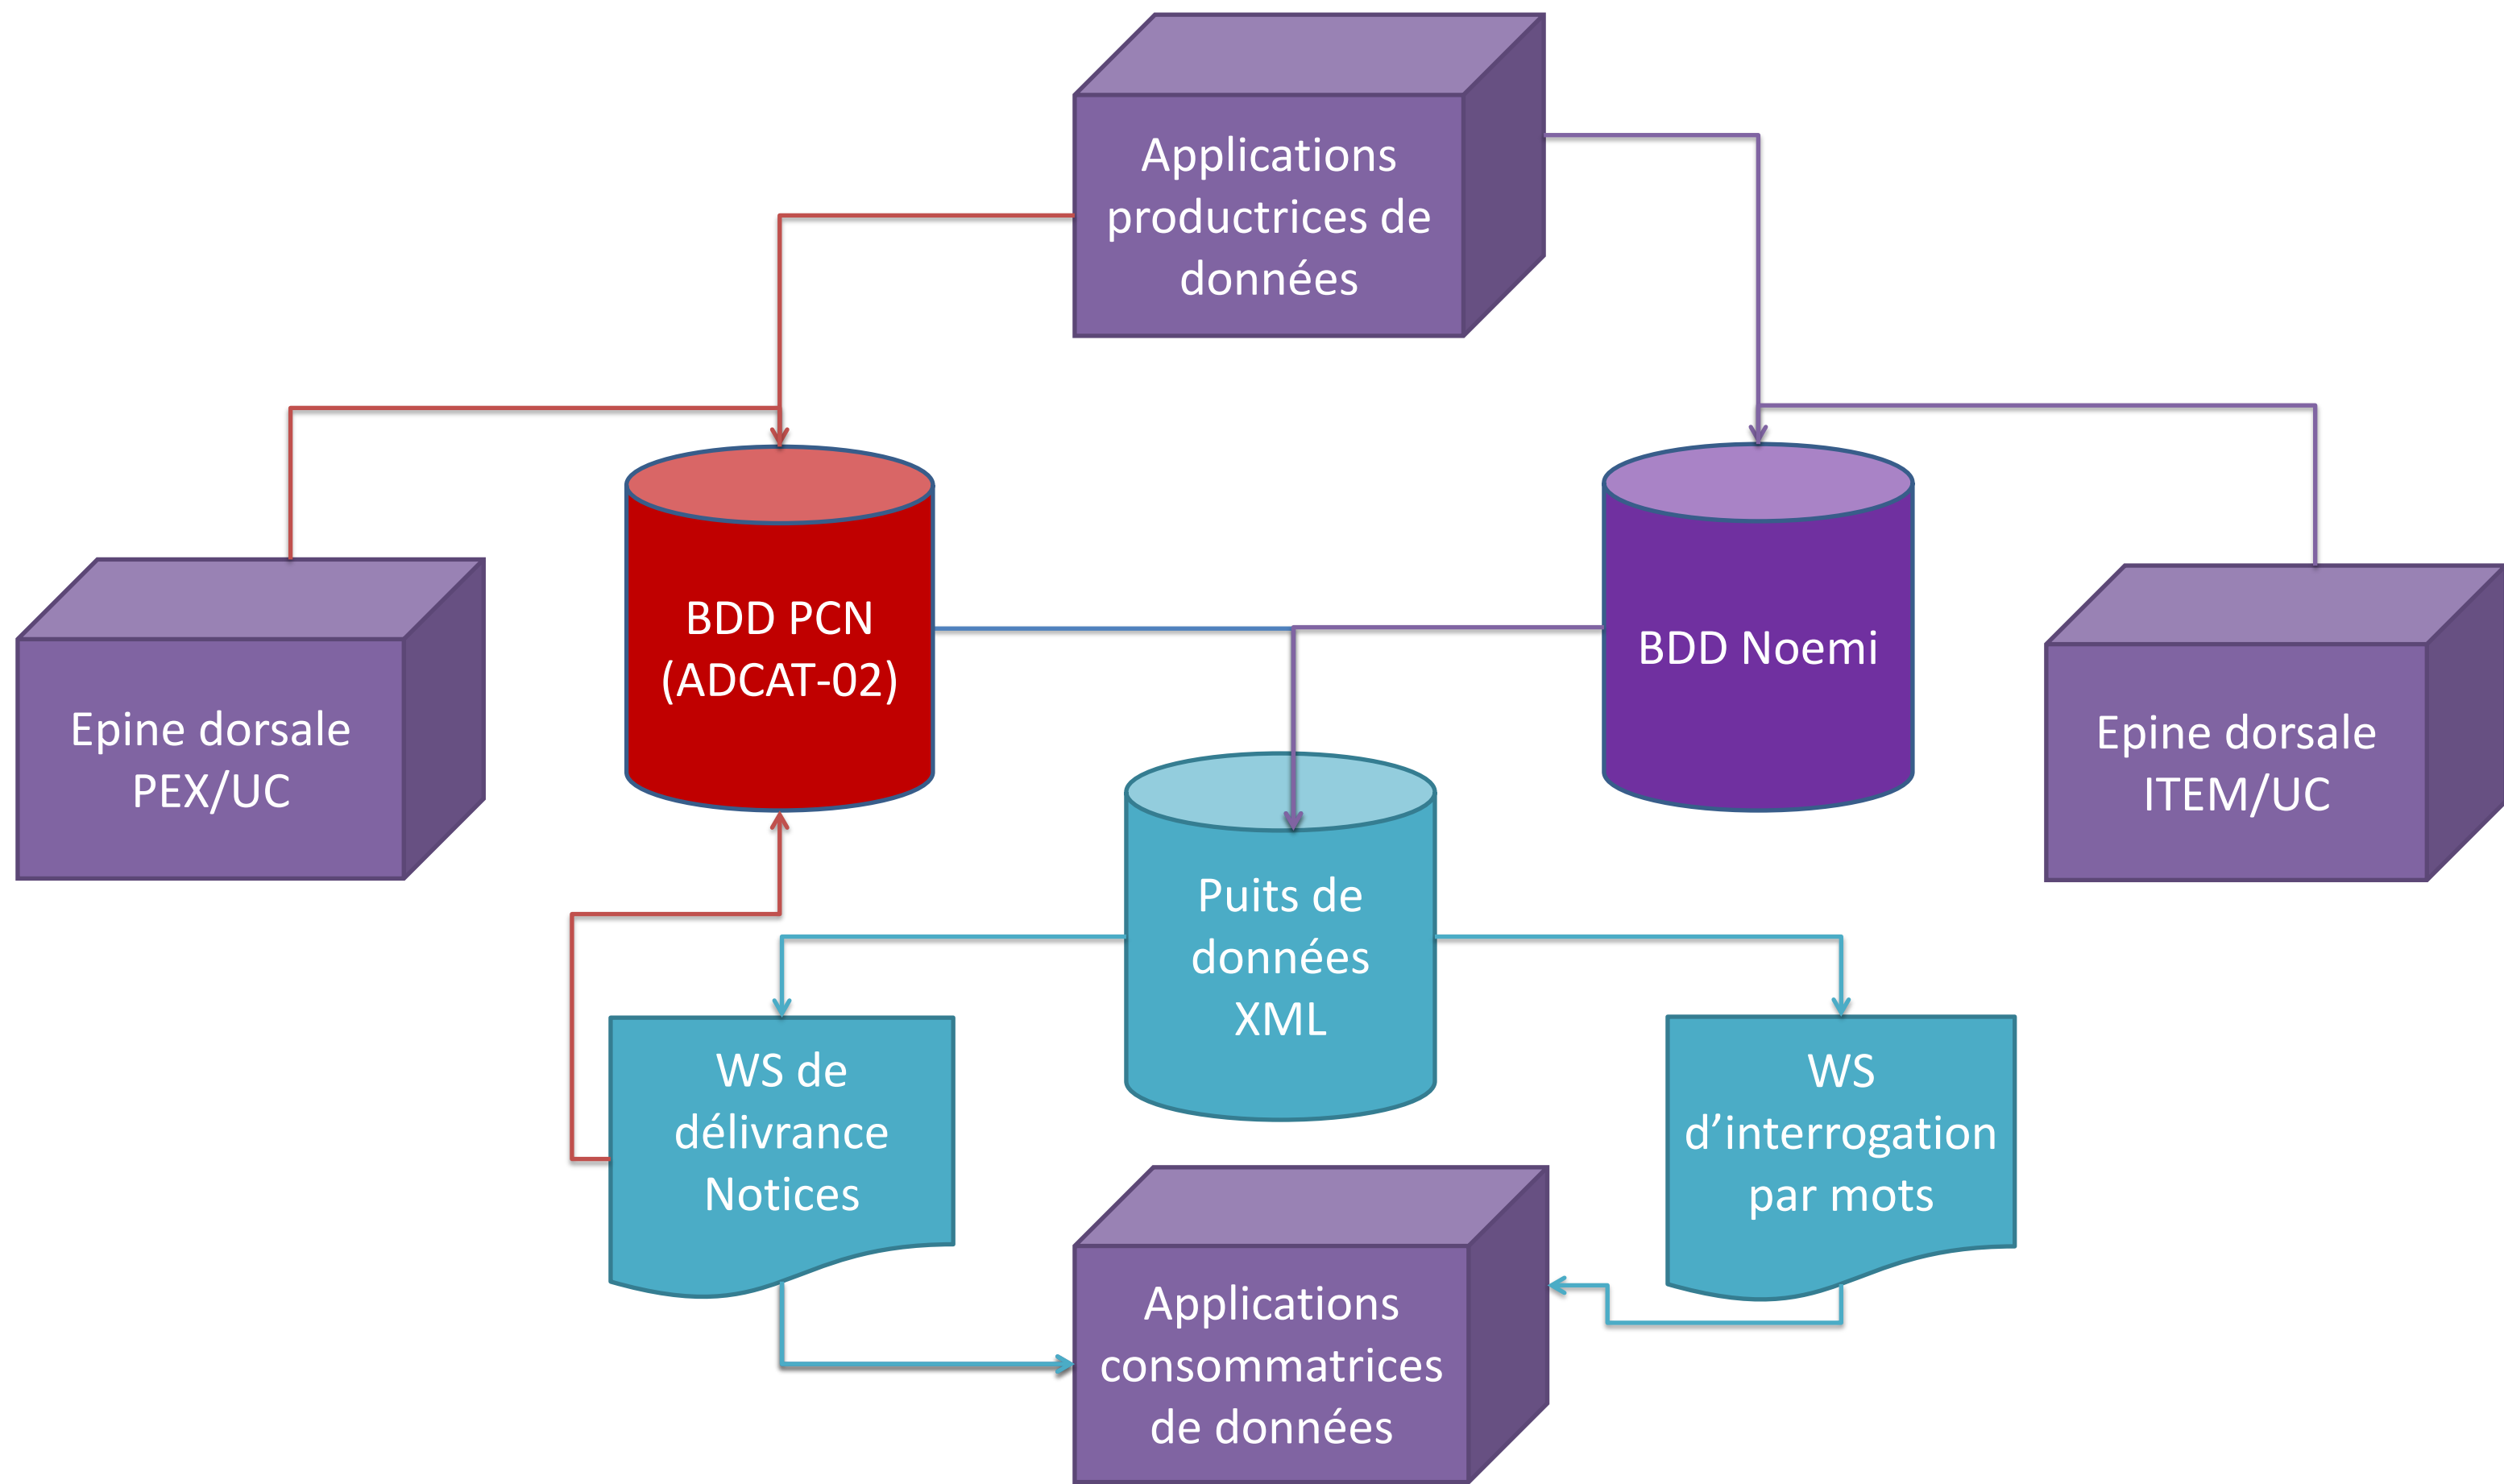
Applications productrices de données

Epine dorsale PEX/UC

BDD PCN (ADCAT-02)

BDD Noemi

Epine dorsale ITEM/UC

Puits de données XML

WS de délivrance Notices

WS d'interrogation par mots

Applications consommatrices de données